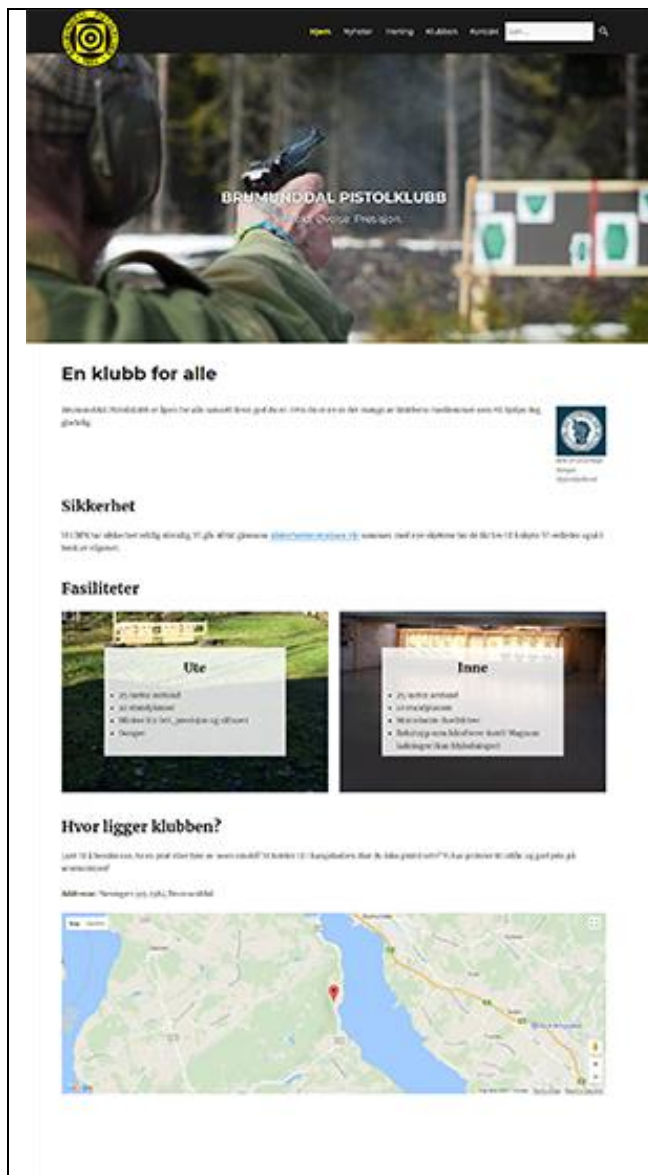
Hjem Nyheter Trening Klubben Kontakt Søk...

BRUMUNDDAL PISTOLKLUBB
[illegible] Øvelse. Presisjon.

En klubb for alle

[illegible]

Sikkerhet

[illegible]

Fasiliteter

Ute

- 25 meter utendørs
- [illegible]
- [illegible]
- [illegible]

Inne

- 25 meter innendørs
- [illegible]
- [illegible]
- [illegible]

Hvor ligger klubben?

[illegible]

Adresse: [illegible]